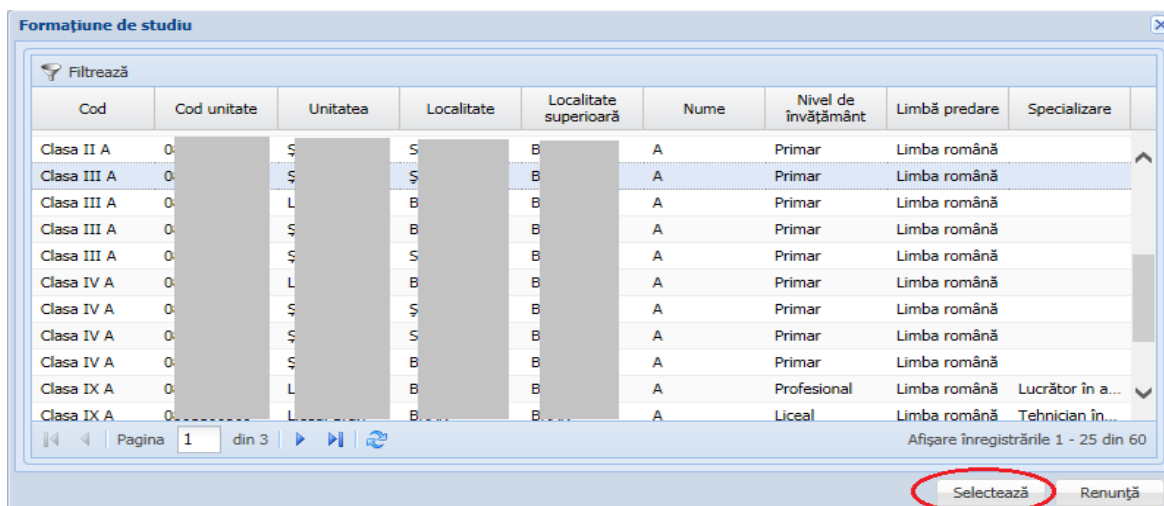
Formaţiune de studiu

Filtrează

| Cod | Cod unitate | Unitatea | Localitate | Localitate superioară | Nume | Nivel de învăţământ | Limbă predare | Specializare |
|---|---|---|---|---|---|---|---|---|
| Clasa II A | 0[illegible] | Ş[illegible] | S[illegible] | B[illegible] | A | Primar | Limba română | |
| Clasa III A | 0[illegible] | Ş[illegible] | Ş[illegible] | B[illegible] | A | Primar | Limba română | |
| Clasa III A | 0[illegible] | L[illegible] | B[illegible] | B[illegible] | A | Primar | Limba română | |
| Clasa III A | 0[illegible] | Ş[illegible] | B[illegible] | B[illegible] | A | Primar | Limba română | |
| Clasa III A | 0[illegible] | Ş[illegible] | S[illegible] | B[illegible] | A | Primar | Limba română | |
| Clasa IV A | 0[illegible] | L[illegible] | B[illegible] | B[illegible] | A | Primar | Limba română | |
| Clasa IV A | 0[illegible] | Ş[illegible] | Ş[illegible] | B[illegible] | A | Primar | Limba română | |
| Clasa IV A | 0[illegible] | Ş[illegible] | S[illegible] | B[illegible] | A | Primar | Limba română | |
| Clasa IV A | 0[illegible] | Ş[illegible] | B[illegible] | B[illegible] | A | Primar | Limba română | |
| Clasa IX A | 0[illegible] | L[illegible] | B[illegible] | B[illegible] | A | Profesional | Limba română | Lucrător în a... |
| Clasa IX A | 0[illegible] | L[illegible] | B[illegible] | B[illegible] | A | Liceal | Limba română | Tehnician în... |

Pagina 1 din 3

Afişare înregistrările 1 - 25 din 60

Selectează Renunţă